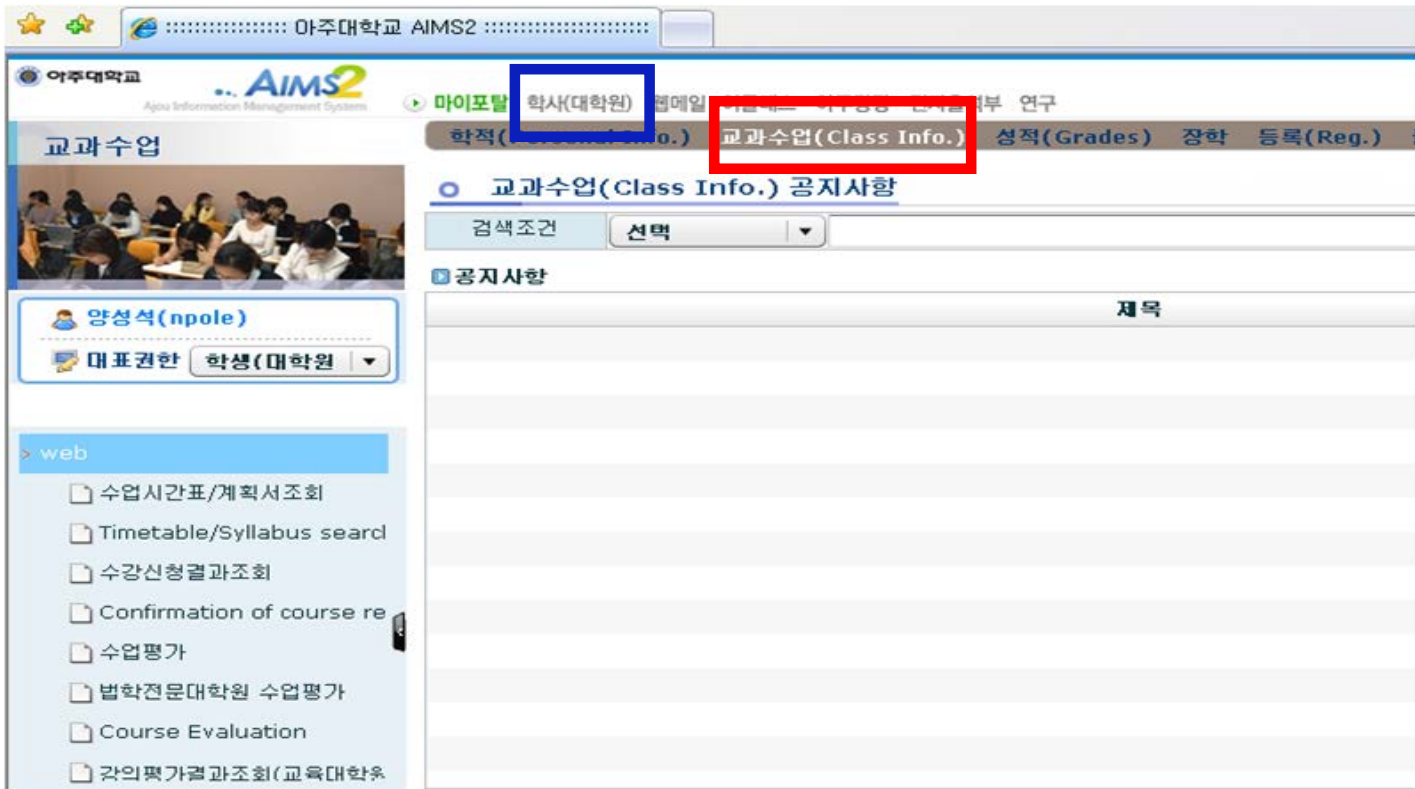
:::::::::::::::::: 아주대학교 AIMS2 ::::::::::::::::::::::

아주대학교

AIMS2
Ajou Information Management System

마이포탈 학사(대학원) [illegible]메일 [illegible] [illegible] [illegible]부 연구

교과수업

학적([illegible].) 교과수업(Class Info.) 성적(Grades) 장학 등록(Reg.)

교과수업(Class Info.) 공지사항

검색조건 선택

공지사항

제목

양성석(npole)

대표권한 학생(대학원

web

수업시간표/계획서조회

Timetable/Syllabus searcl

수강신청결과조회

Confirmation of course re

수업평가

법학전문대학원 수업평가

Course Evaluation

강의평가결과조회(교육대학온